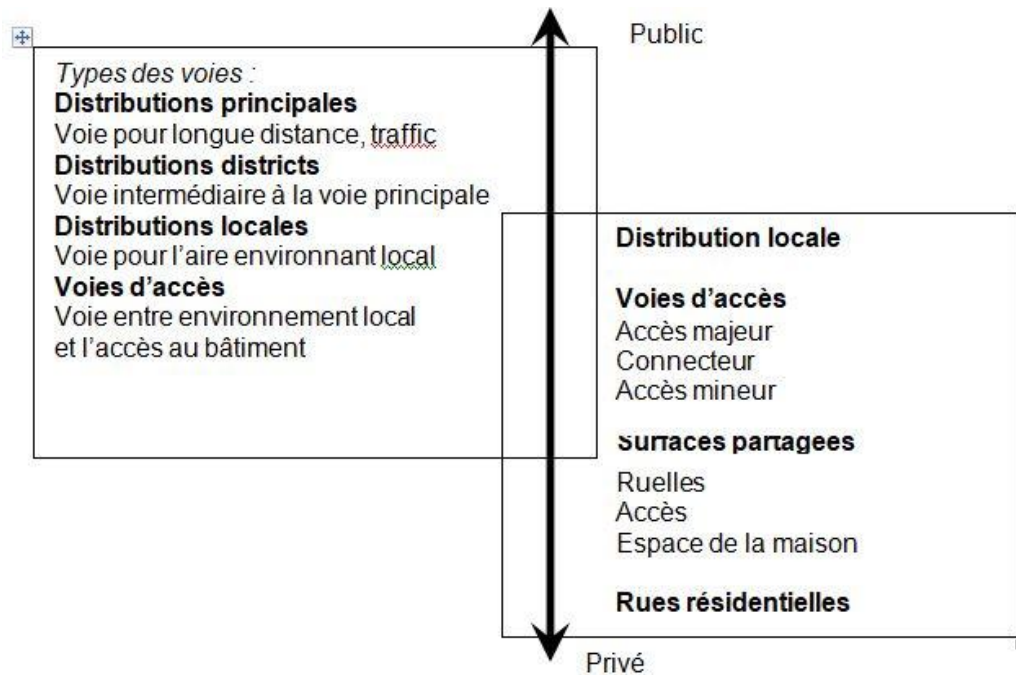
Public

*Types des voies :*
**Distributions principales**
Voie pour longue distance, traffic
**Distributions districts**
Voie intermédiaire à la voie principale
**Distributions locales**
Voie pour l'aire environnant local
**Voies d'accès**
Voie entre environnement local et l'accès au bâtiment

**Distribution locale**

**Voies d'accès**
Accès majeur
Connecteur
Accès mineur

**Surfaces partagées**
Ruelles
Accès
Espace de la maison

**Rues résidentielles**

Privé